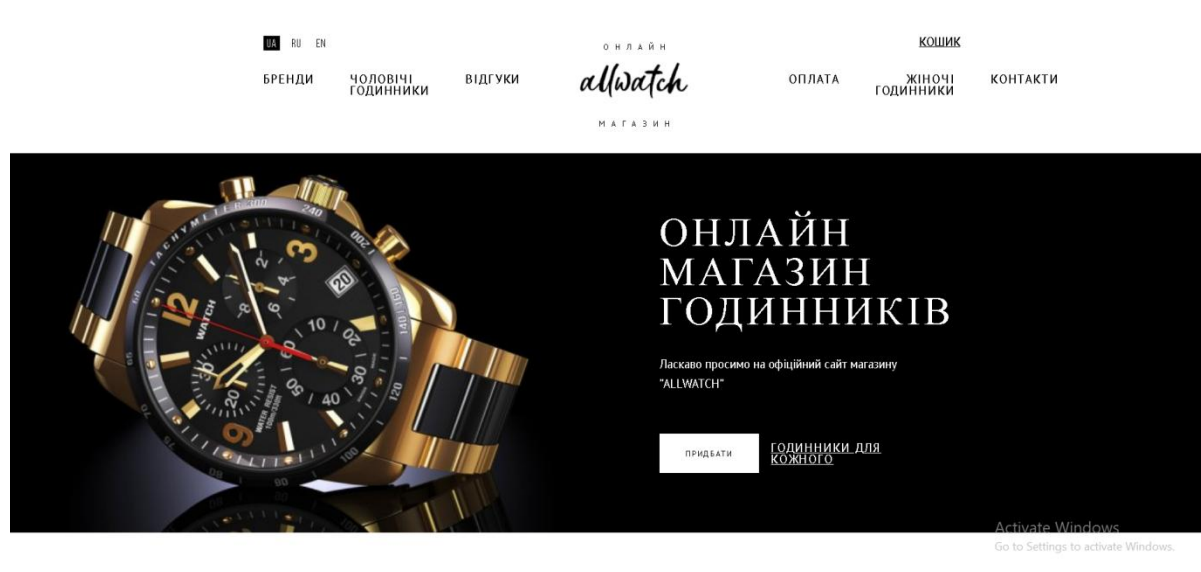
UA RU EN

ОНЛАЙН
allwatch
МАГАЗИН

КОШИК

БРЕНДИ ЧОЛОВІЧІ ГОДИННИКИ ВІДГУКИ ОПЛАТА ЖІНОЧІ ГОДИННИКИ КОНТАКТИ

ОНЛАЙН МАГАЗИН ГОДИННИКІВ

Ласкаво просимо на офіційний сайт магазину "ALLWATCH"

ПРИДБАТИ

ГОДИННИКИ ДЛЯ КОЖНОГО

Activate Windows
Go to Settings to activate Windows.